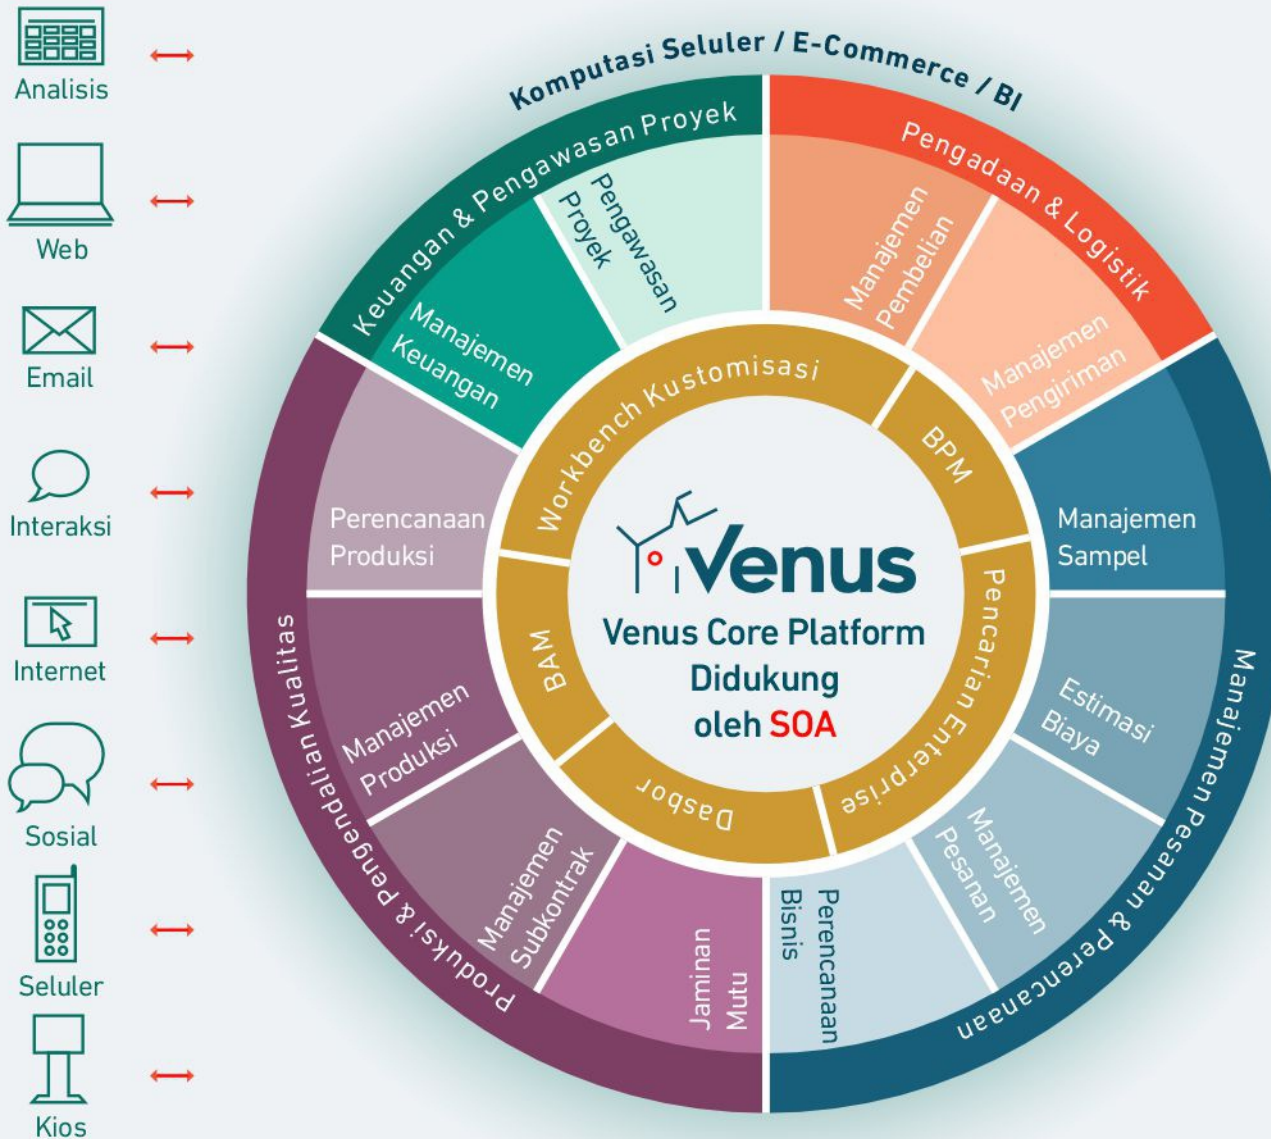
Analisis
Web
Email
Interaksi
Internet
Sosial
Seluler
Kios

Komputasi Seluler / E-Commerce / BI

Keuangan & Pengawasan Proyek
Pengawasan Proyek
Manajemen Keuangan

Pengadaan & Logistik
Manajemen Pembelian
Manajemen Pengiriman

Manajemen Pesanan & Perencanaan
Manajemen Sampel
Estimasi Biaya
Manajemen Pesanan
Perencanaan Bisnis

Produksi & Pengendalian Kualitas
Perencanaan Produksi
Manajemen Produksi
Manajemen Subkontrak
Jaminan Mutu

Workbench Kustomisasi
BPM
Pencarian Enterprise
Dasbor
BAM

Venus
Venus Core Platform
Didukung
oleh SOA